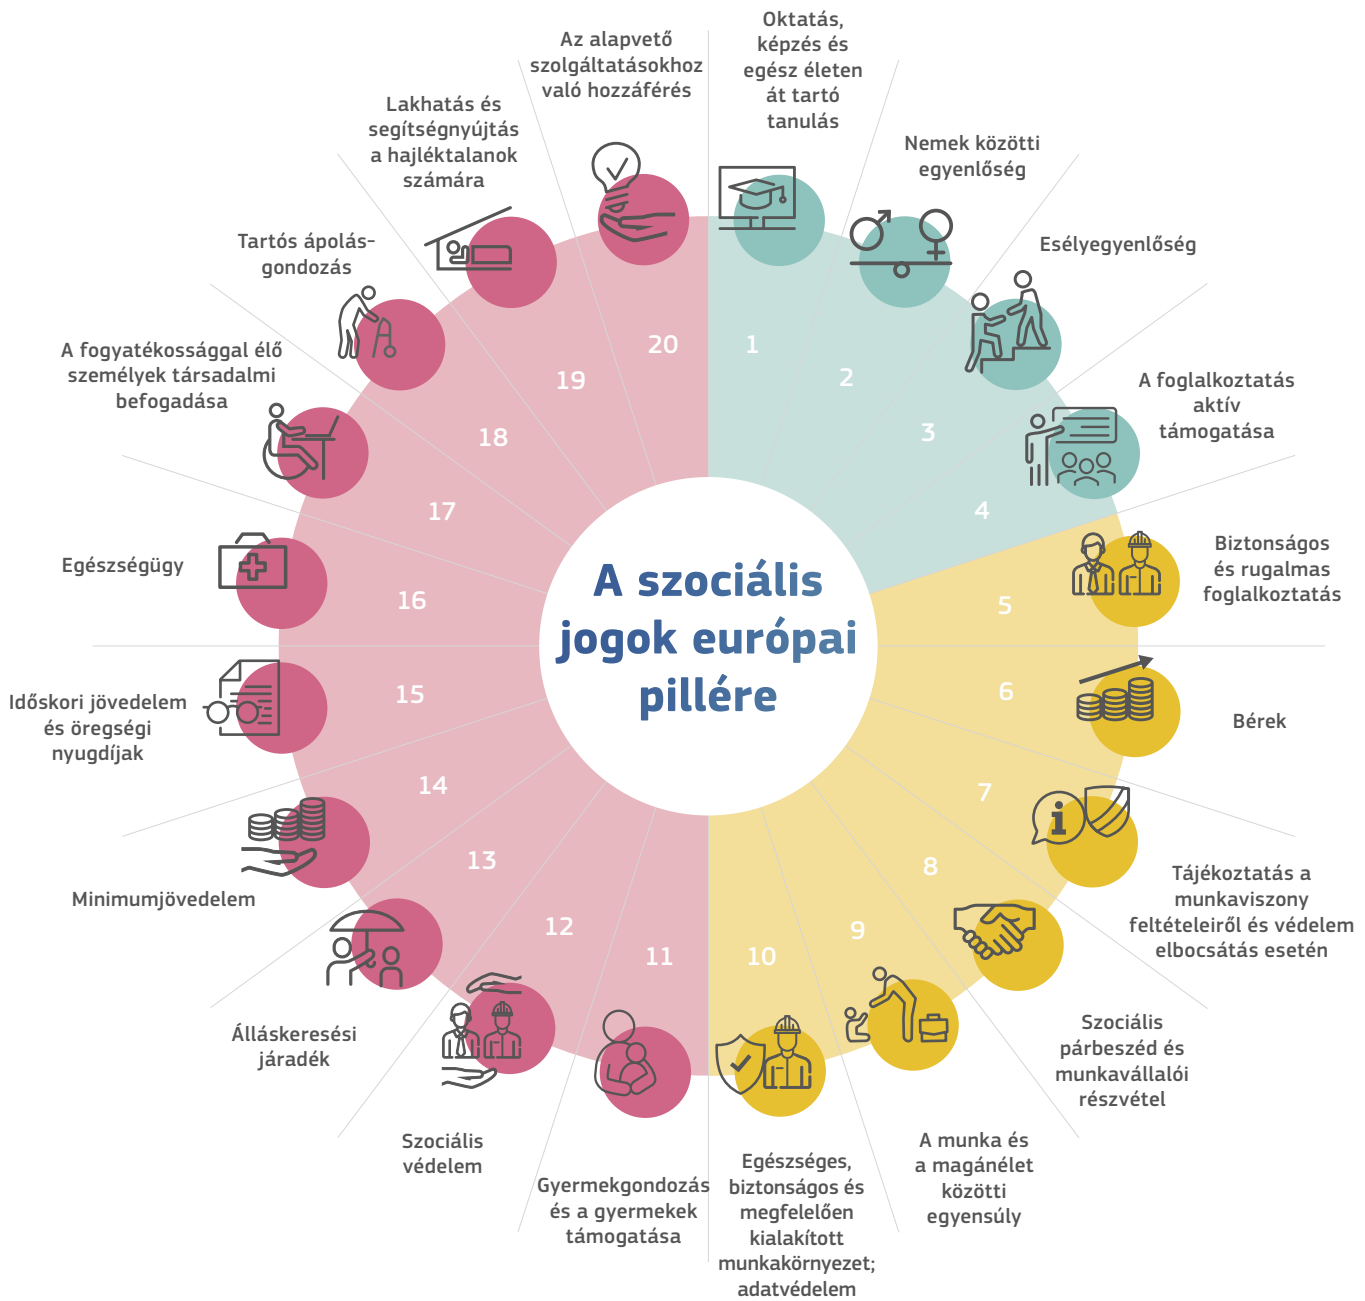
A szociális jogok európai pillére

1
Oktatás, képzés és egész életen át tartó tanulás

2
Nemek közötti egyenlőség

3
Esélyegyenlőség

4
A foglalkoztatás aktív támogatása

5
Biztonságos és rugalmas foglalkoztatás

6
Bérek

7
Tájékoztatás a munkaviszony feltételeiről és védelem elbocsátás esetén

8
Szociális párbeszéd és munkavállalói részvétel

9
A munka és a magánélet közötti egyensúly

10
Egészséges, biztonságos és megfelelően kialakított munkakörnyezet; adatvédelem

11
Gyermekgondozás és a gyermekek támogatása

12
Szociális védelem

13
Álláskeresési járadék

14
Minimumjövedelem

15
Időskori jövedelem és öregségi nyugdíjak

16
Egészségügy

17
A fogyatékossággal élő személyek társadalmi befogadása

18
Tartós ápolás-gondozás

19
Lakhatás és segítségnyújtás a hajléktalanok számára

20
Az alapvető szolgáltatásokhoz való hozzáférés